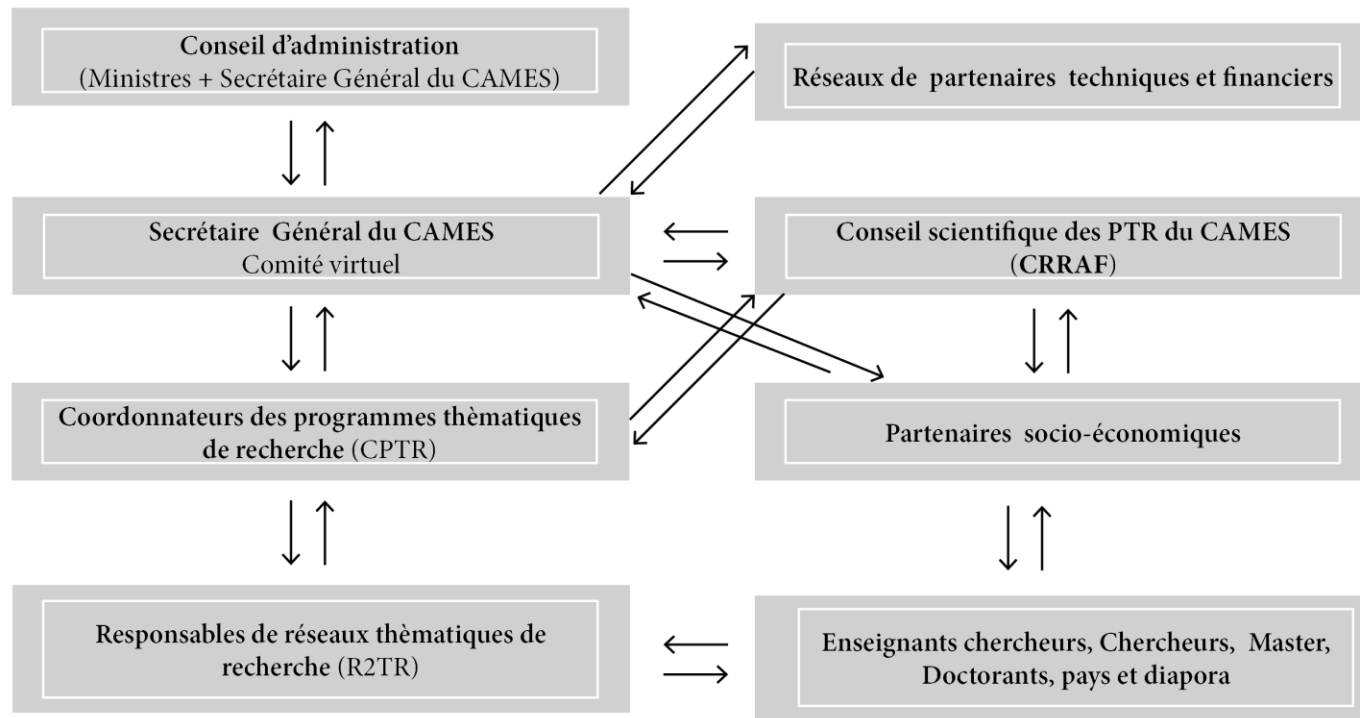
Conseil d'administration
(Ministres + Secrétaire Général du CAMES)

Réseaux de partenaires techniques et financiers

Secrétaire Général du CAMES
Comité virtuel

Conseil scientifique des PTR du CAMES
(CRRAF)

Coordonnateurs des programmes thèmatiques de recherche (CPTR)

Partenaires socio-économiques

Responsables de réseaux thèmatiques de recherche (R2TR)

Enseignants chercheurs, Chercheurs, Master, Doctorants, pays et diapora